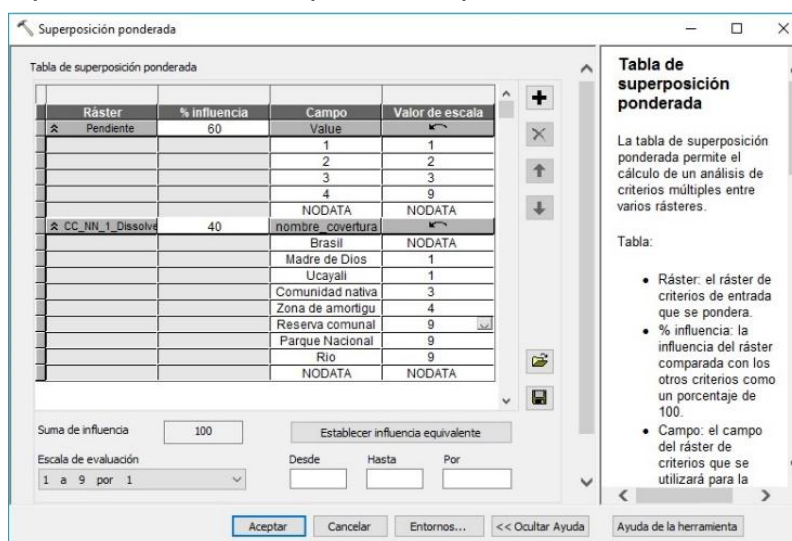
Superposición ponderada

Tabla de superposición ponderada

| Ráster | % influencia | Campo | Valor de escala |
|---|---|---|---|
| Pendiente | 60 | Value | |
| | | 1 | 1 |
| | | 2 | 2 |
| | | 3 | 3 |
| | | 4 | 9 |
| | | NODATA | NODATA |
| CC_NN_1_Dissolve | 40 | nombre_covertura | |
| | | Brasil | NODATA |
| | | Madre de Dios | 1 |
| | | Ucayali | 1 |
| | | Comunidad nativa | 3 |
| | | Zona de amortigu | 4 |
| | | Reserva comunal | 9 |
| | | Parque Nacional | 9 |
| | | Rio | 9 |
| | | NODATA | NODATA |

Suma de influencia 100

Establecer influencia equivalente

Escala de evaluación
1 a 9 por 1

Desde Hasta Por

Tabla de superposición ponderada

La tabla de superposición ponderada permite el cálculo de un análisis de criterios múltiples entre varios rásteres.

Tabla:

• Ráster: el ráster de criterios de entrada que se pondera.
• % influencia: la influencia del ráster comparada con los otros criterios como un porcentaje de 100.
• Campo: el campo del ráster de criterios que se utilizará para la

Aceptar Cancelar Entornos... << Ocultar Ayuda Ayuda de la herramienta